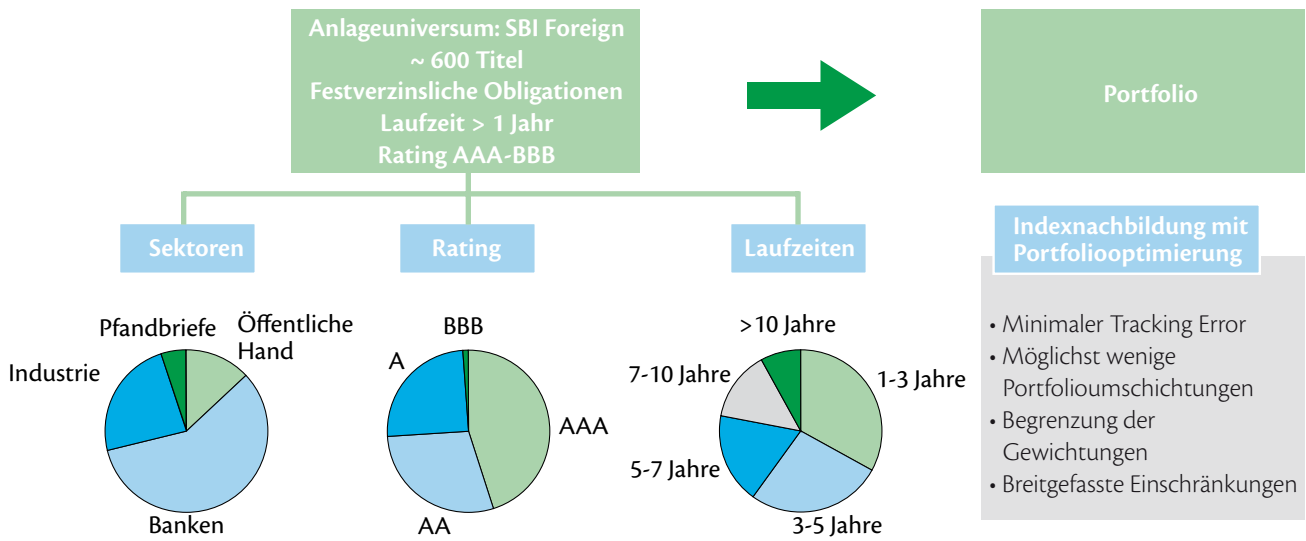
Anlageuniversum: SBI Foreign
~ 600 Titel
Festverzinsliche Obligationen
Laufzeit > 1 Jahr
Rating AAA-BBB

Portfolio

Sektoren

Rating

Laufzeiten

Indexnachbildung mit Portfoliooptimierung

Pfandbriefe
Öffentliche Hand
Industrie
Banken

BBB
A
AAA
AA

>10 Jahre
7-10 Jahre
1-3 Jahre
5-7 Jahre
3-5 Jahre

• Minimaler Tracking Error
• Möglichst wenige Portfolioumschichtungen
• Begrenzung der Gewichtungen
• Breitgefasste Einschränkungen